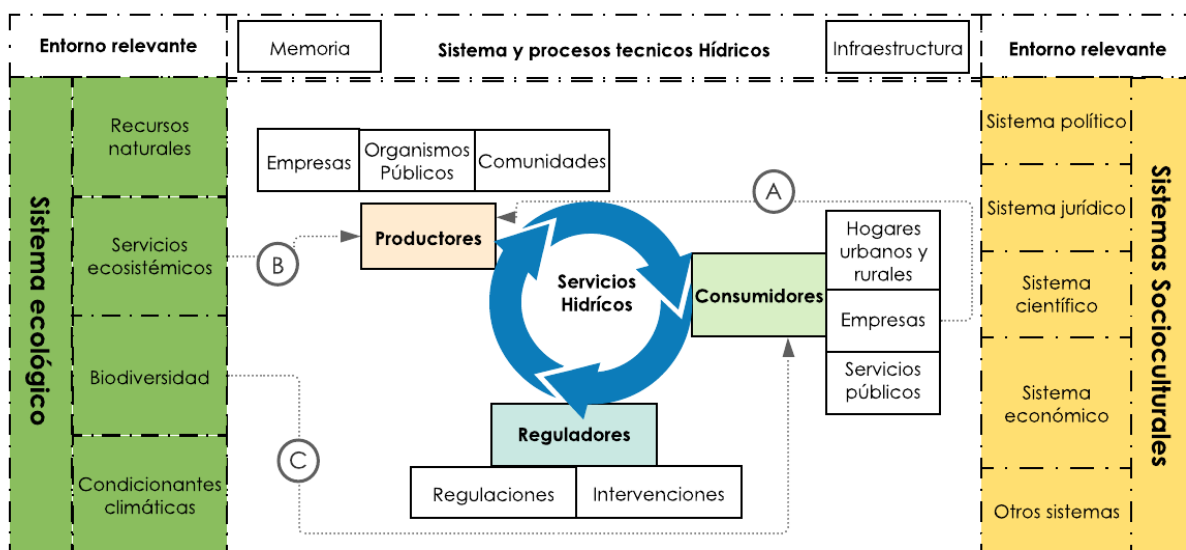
Entorno relevante

Memoria

Sistema y procesos tecnicos Hídricos

Infraestructura

Entorno relevante

Sistema ecológico

Recursos naturales

Servicios ecosistémicos

Biodiversidad

Condicionantes climáticas

Empresas

Organismos Públicos

Comunidades

A

B

C

Productores

Servicios Hidrícos

Consumidores

Reguladores

Regulaciones

Intervenciones

Hogares urbanos y rurales

Empresas

Servicios públicos

Sistema político

Sistema jurídico

Sistema científico

Sistema económico

Otros sistemas

Sistemas Socioculturales